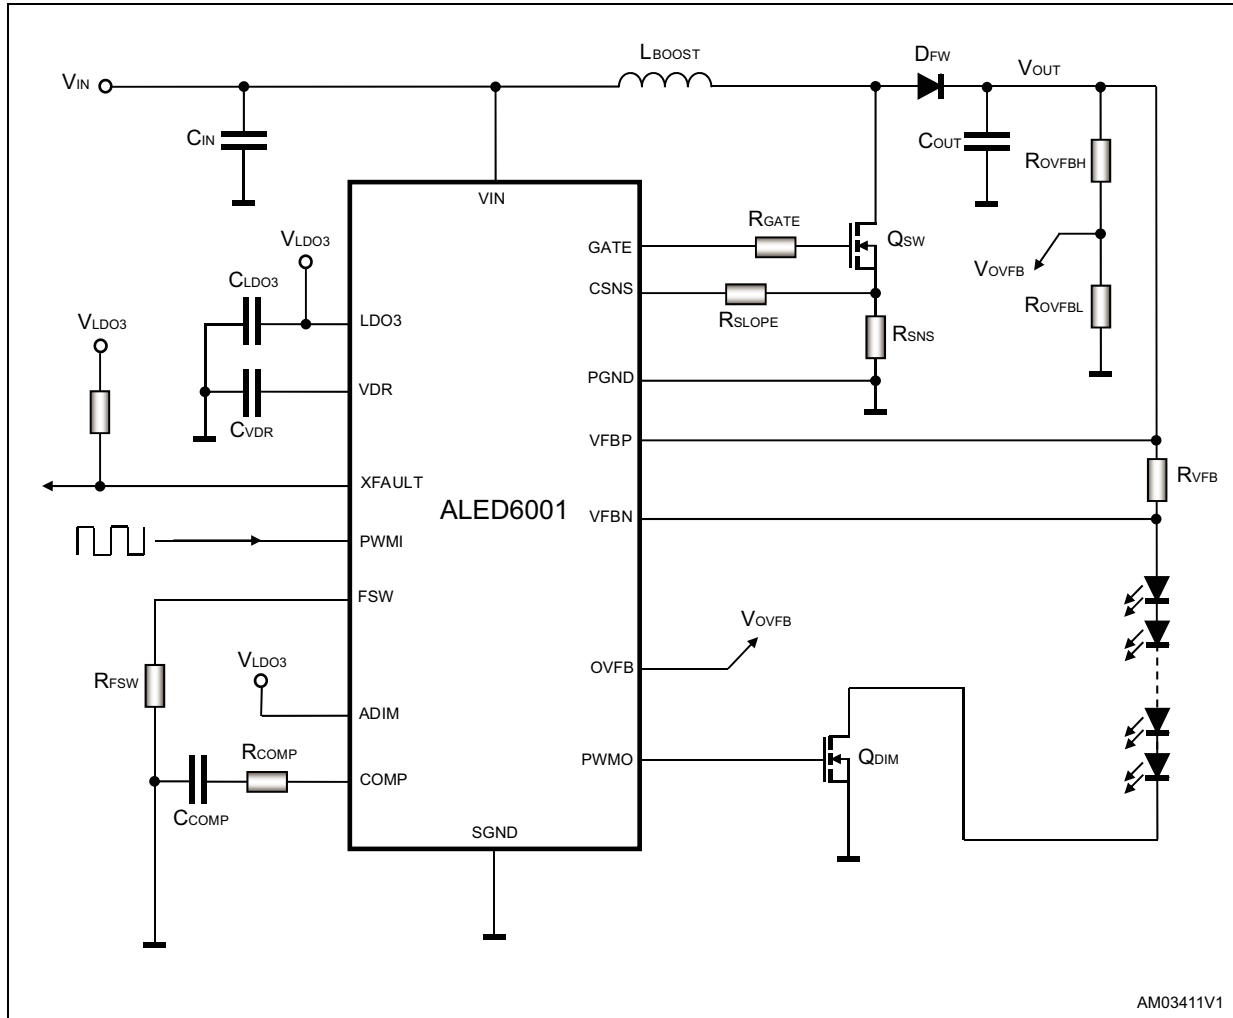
$V_{IN}$

$C_{IN}$

$L_{BOOST}$

$D_{FW}$

$V_{OUT}$

$C_{OUT}$

$R_{OVFBH}$

$V_{OVFB}$

$R_{OVFBL}$

VIN

$V_{LDO3}$

$C_{LDO3}$

$V_{LDO3}$

LDO3

VDR

$C_{VDR}$

GATE

CSNS

PGND

VFBP

VFBN

$R_{GATE}$

$Q_{SW}$

$R_{SLOPE}$

$R_{SNS}$

$R_{VFB}$

XFAULT

ALED6001

PWMI

FSW

$R_{FSW}$

$V_{LDO3}$

ADIM

$R_{COMP}$

COMP

$C_{COMP}$

SGND

OVFB

$V_{OVFB}$

PWMO

$Q_{DIM}$

AM03411V1